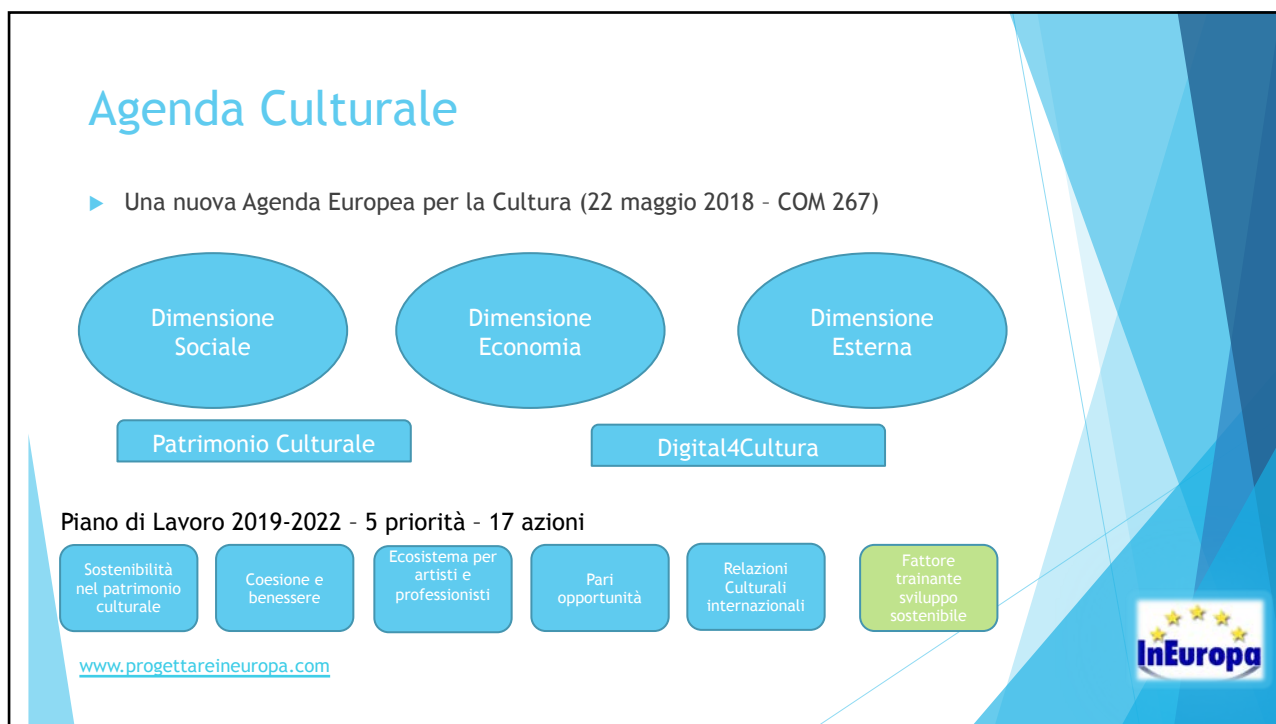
Agenda Culturale

Una nuova Agenda Europea per la Cultura (22 maggio 2018 – COM 267)

Dimensione Sociale

Dimensione Economia

Dimensione Esterna

Patrimonio Culturale

Digital4Cultura

Piano di Lavoro 2019-2022 – 5 priorità – 17 azioni

Sostenibilità nel patrimonio culturale

Coesione e benessere

Ecosistema per artisti e professionisti

Pari opportunità

Relazioni Culturali internazionali

Fattore trainante sviluppo sostenibile

www.progettareineuropa.com

InEuropa